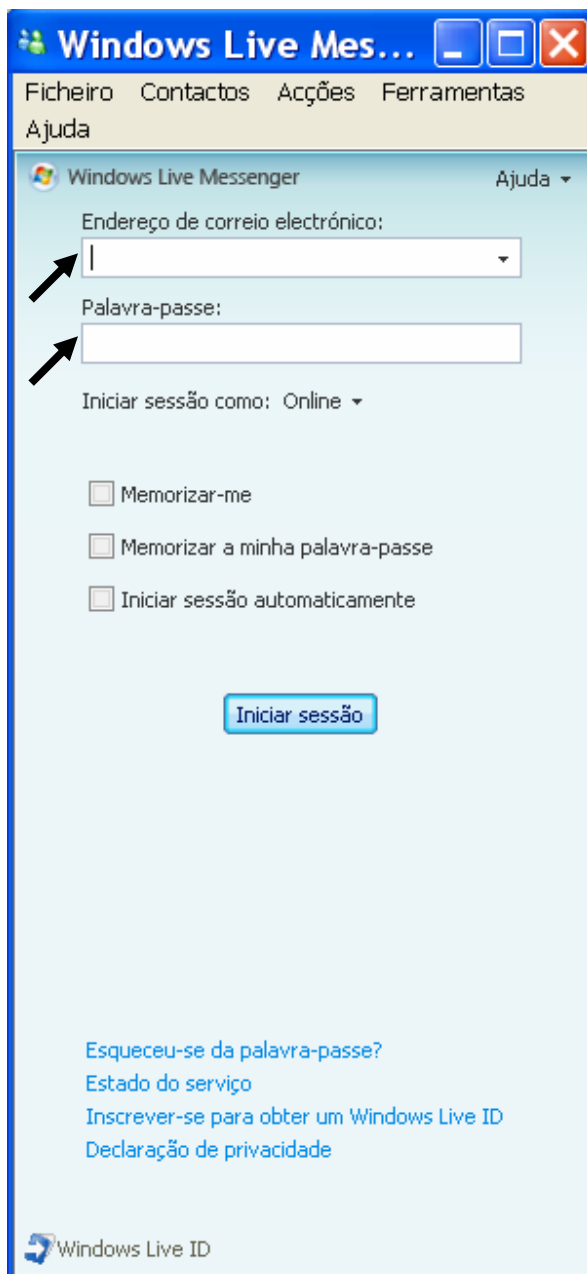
Windows Live Mes...

Ficheiro Contactos Acções Ferramentas Ajuda

Windows Live Messenger

Ajuda

Endereço de correio electrónico:

Palavra-passe:

Iniciar sessão como: Online

Memorizar-me

Memorizar a minha palavra-passe

Iniciar sessão automaticamente

Iniciar sessão

Esqueceu-se da palavra-passe?

Estado do serviço

Inscrever-se para obter um Windows Live ID

Declaração de privacidade

Windows Live ID